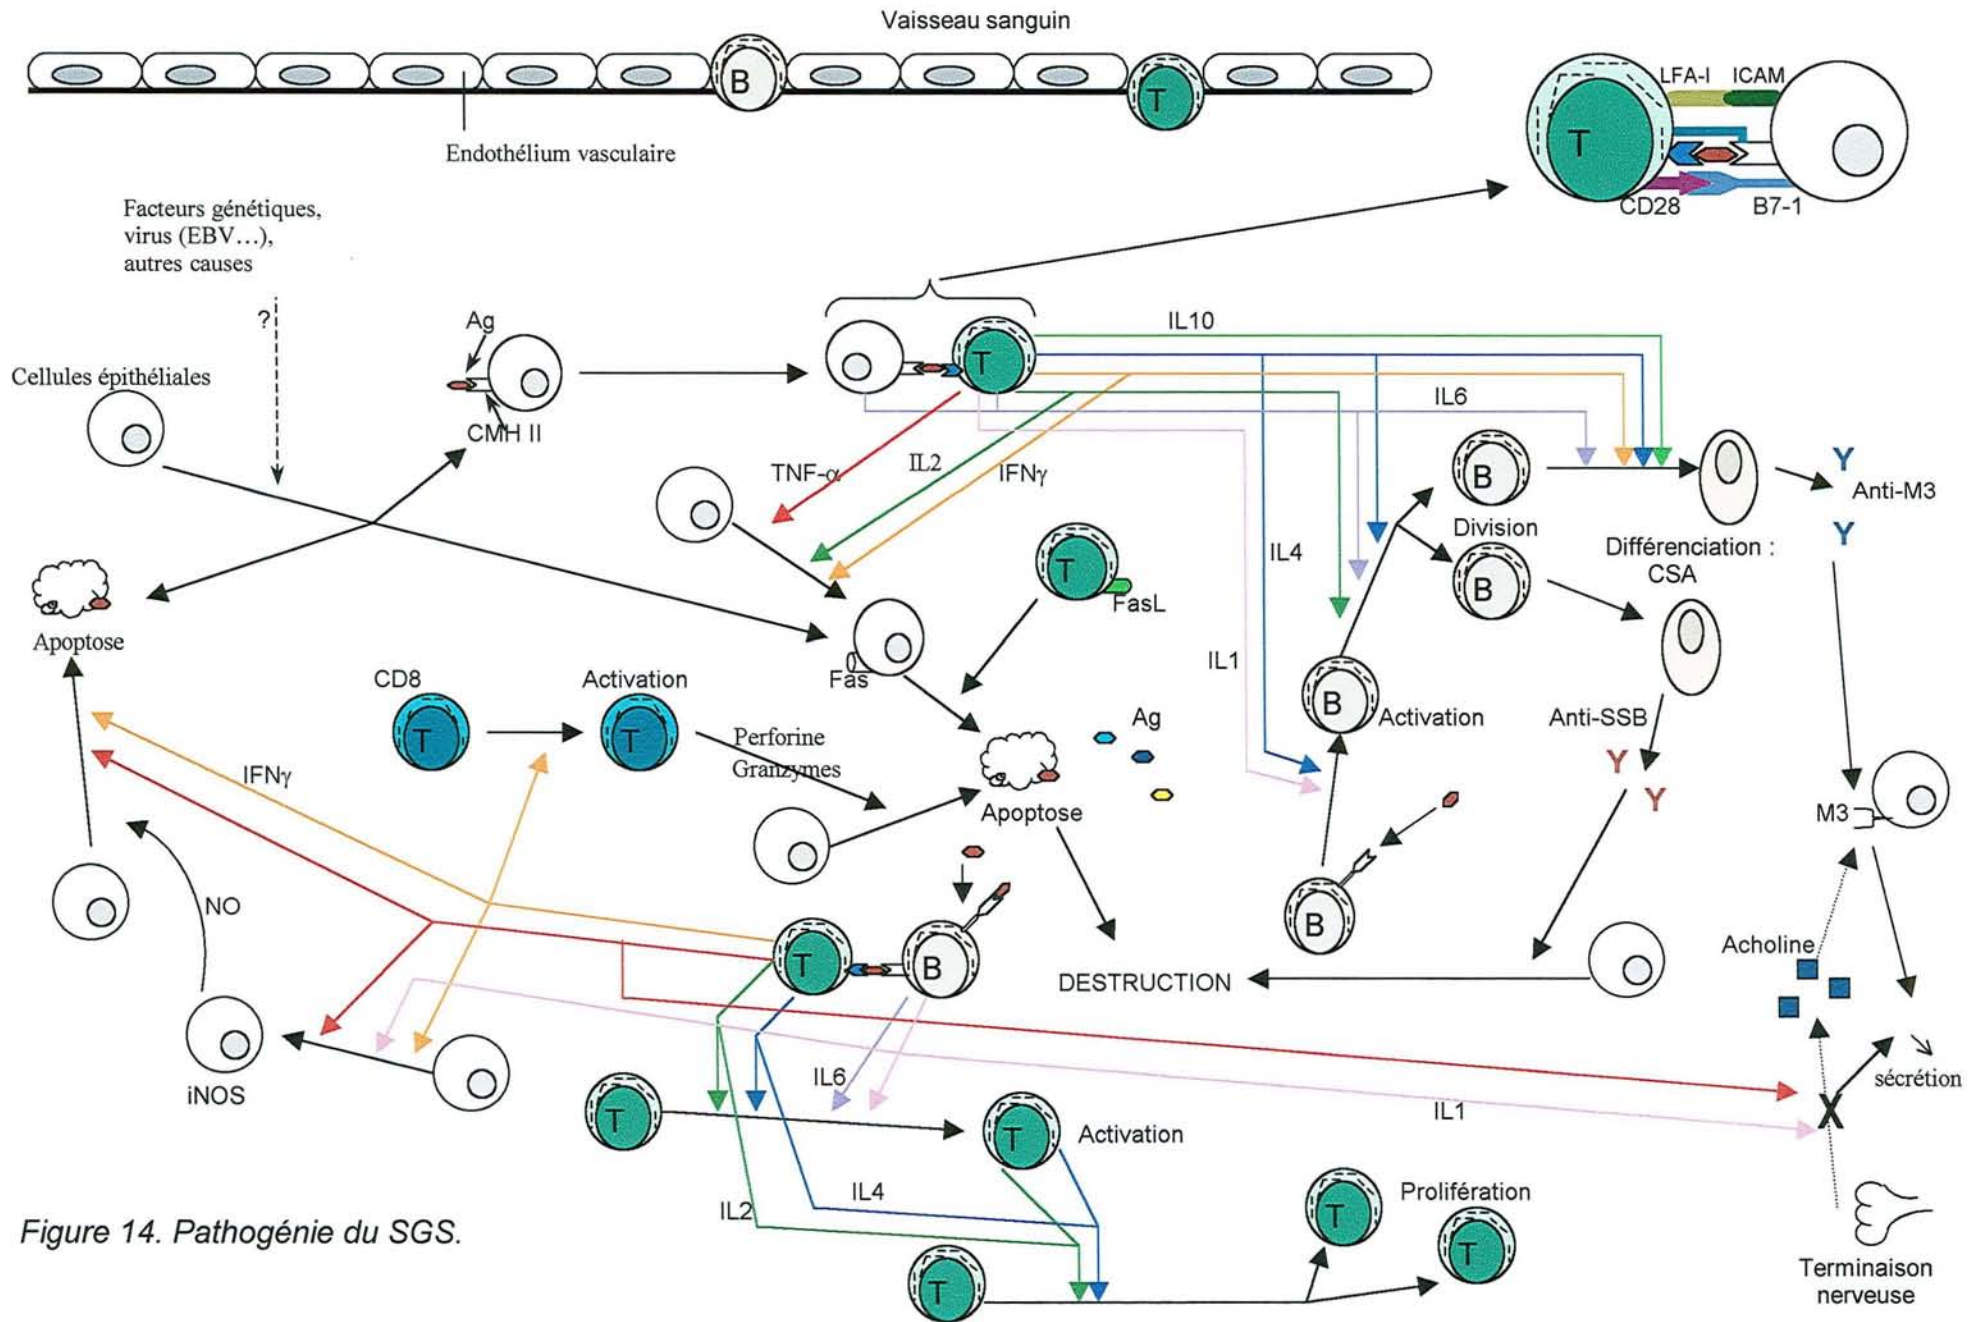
Vaisseau sanguin

B

T

Endothélium vasculaire

T

LFA-I

ICAM

CD28

B7-1

Facteurs génétiques, virus (EBV…), autres causes

?

Cellules épithéliales

Ag

CMH II

T

IL10

IL6

TNF-α

IL2

IFNγ

B

Division

B

Différenciation : CSA

Y

Anti-M3

Y

IL4

T

FasL

Apoptose

Fas

IL1

B

Activation

Anti-SSB

CD8

T

Activation

T

Perforine

Granzymes

Ag

Apoptose

Y

Y

M3

IFNγ

B

NO

T

B

DESTRUCTION

Acholine

iNOS

IL6

T

T

Activation

IL1

sécrétion

X

IL4

IL2

Figure 14. Pathogénie du SGS.

T

T

Prolifération

T

Terminaison nerveuse